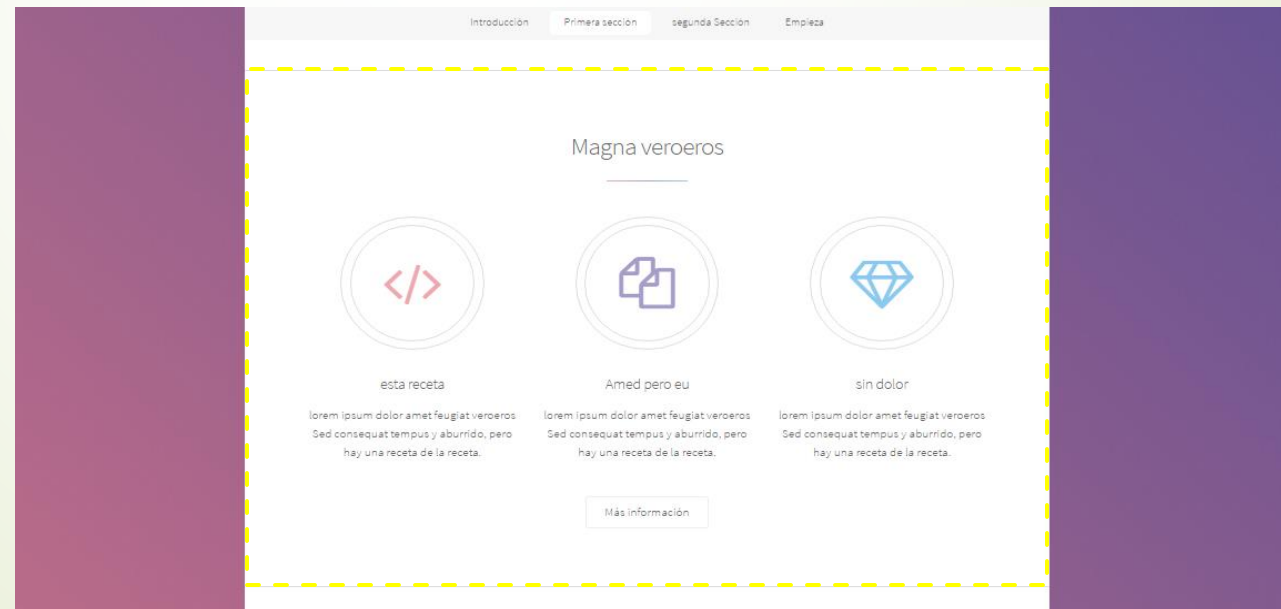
Introducción Primera sección segunda Sección Empieza

Magna veroeros

</>

esta receta

lorem ipsum dolor amet feugiat veroeros Sed consequat tempus y aburrido, pero hay una receta de la receta.

Amed pero eu

lorem ipsum dolor amet feugiat veroeros Sed consequat tempus y aburrido, pero hay una receta de la receta.

sin dolor

lorem ipsum dolor amet feugiat veroeros Sed consequat tempus y aburrido, pero hay una receta de la receta.

Más información